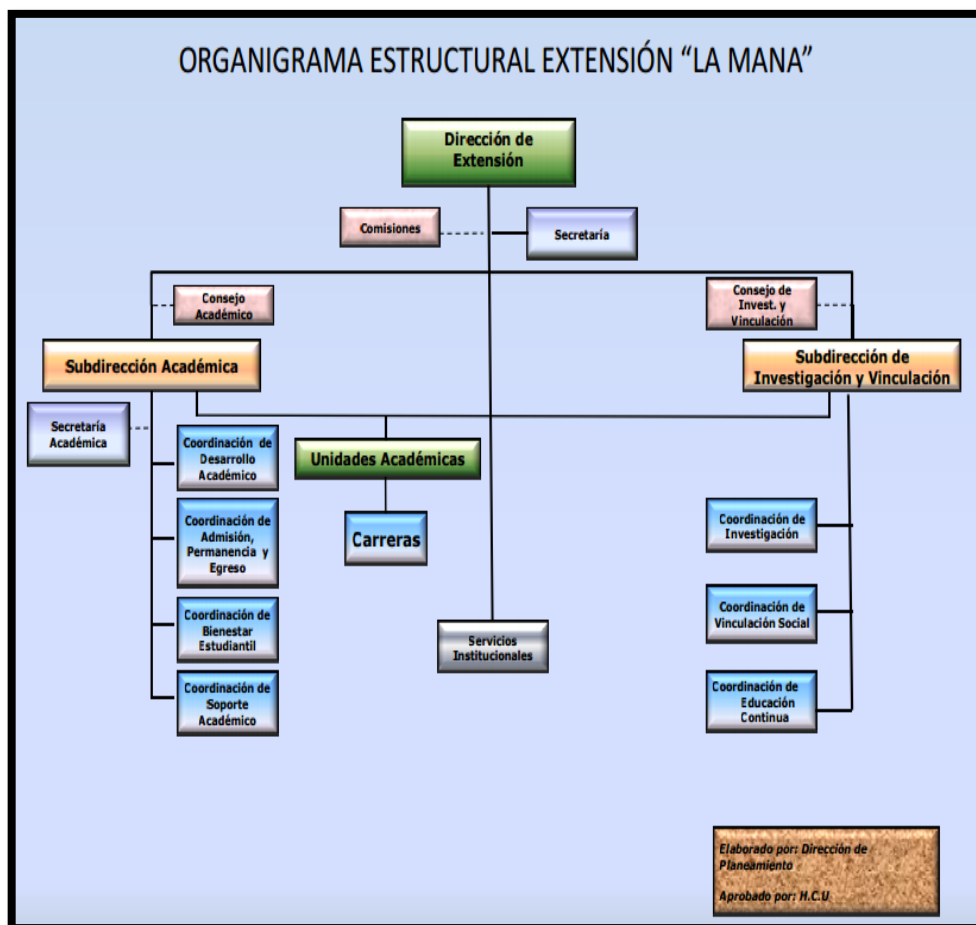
ORGANIGRAMA ESTRUCTURAL EXTENSIÓN "LA MANA"

Dirección de Extensión

Comisiones

Secretaría

Consejo Académico

Consejo de Invest. y Vinculación

Subdirección Académica

Subdirección de Investigación y Vinculación

Secretaría Académica

Coordinación de Desarrollo Académico

Unidades Académicas

Coordinación de Admisión, Permanencia y Egreso

Carreras

Coordinación de Bienestar Estudiantil

Coordinación de Soporte Académico

Servicios Institucionales

Coordinación de Investigación

Coordinación de Vinculación Social

Coordinación de Educación Continua

Elaborado por: Dirección de Planeamiento

Aprobado por: H.C.U